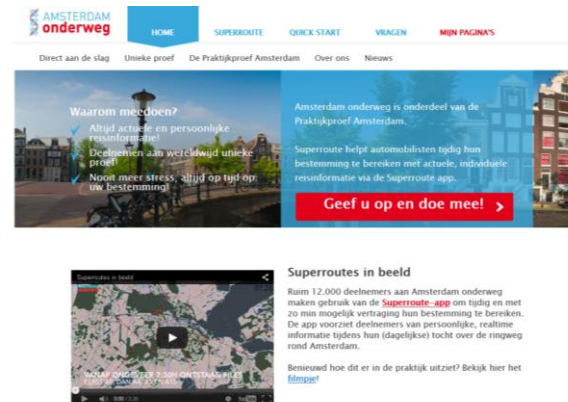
AMSTERDAM onderweg

HOME SUPERROUTE QUICK START VRAGEN MIJN PAGINA'S

Direct aan de slag Unieke proef De Praktijkproef Amsterdam Over ons Nieuws

Waarom meedoen?
Altijd actuele en persoonlijke reisinformatie!
Deelnemen aan wereldwijd unieke proef!
Nooit meer stress, altijd op tijd op uw bestemming!

Amsterdam onderweg is onderdeel van de Praktijkproef Amsterdam.

Superroute helpt automobilisten tijdig hun bestemming te bereiken met actuele, individuele reisinformatie via de Superroute app.

Geef u op en doe mee! ›

Superroutes in beeld

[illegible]

Superroutes in beeld

Ruim 12.000 deelnemers aan Amsterdam onderweg maken gebruik van de Superroute-app om tijdig en met 20 min mogelijk vertraging hun bestemming te bereiken. De app voorziet deelnemers van persoonlijke, realtime informatie tijdens hun (dagelijkse) tocht over de ringweg rond Amsterdam.

Benieuwd hoe dit er in de praktijk uitziet? Bekijk hier het filmpje!